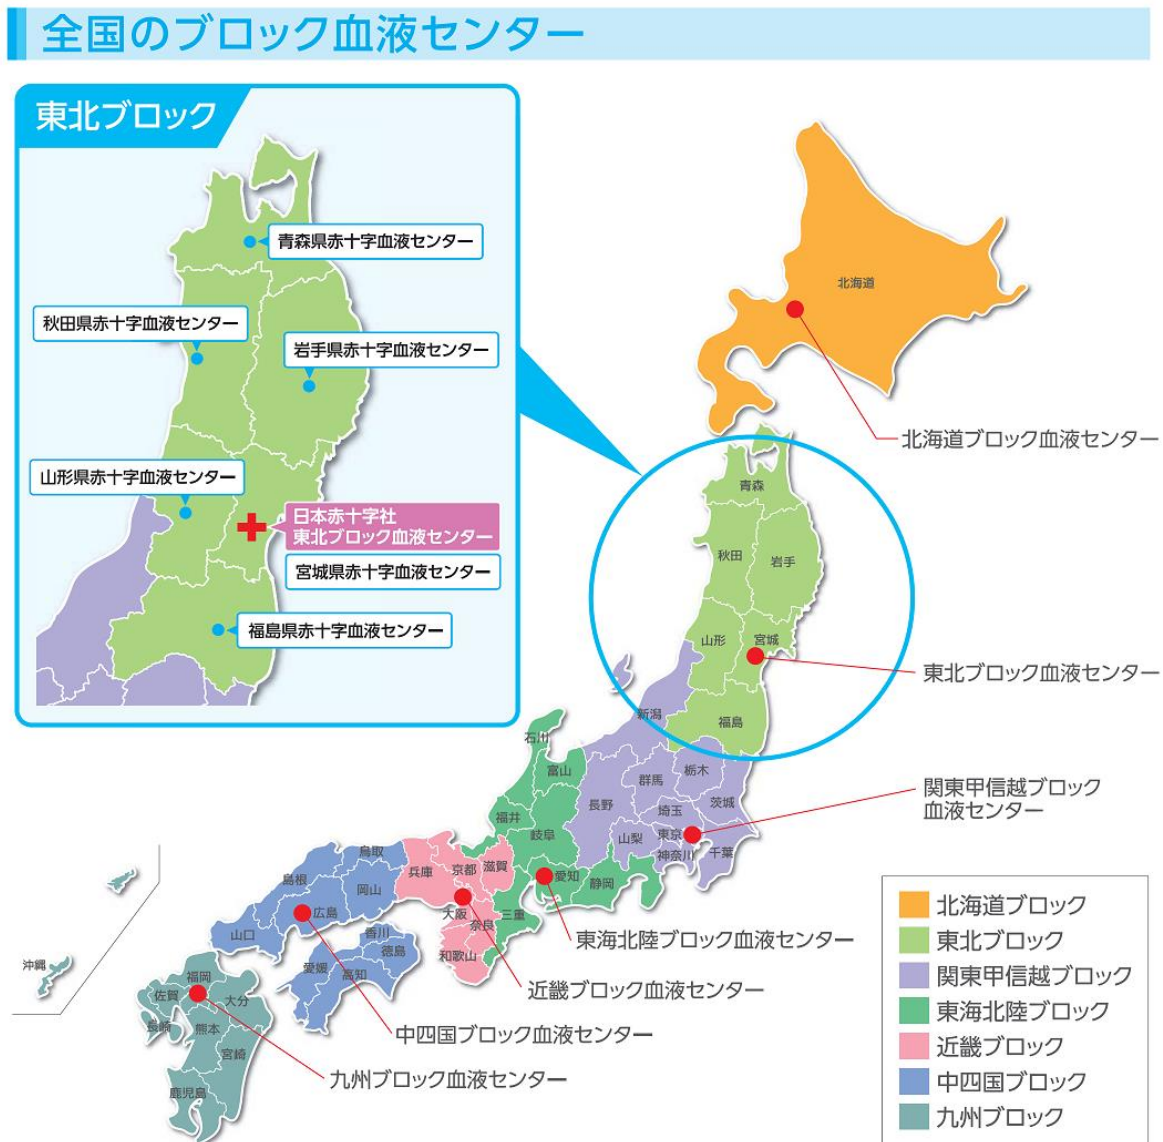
全国のブロック血液センター

東北ブロック

青森県赤十字血液センター
秋田県赤十字血液センター
岩手県赤十字血液センター
山形県赤十字血液センター
日本赤十字社
東北ブロック血液センター
宮城県赤十字血液センター
福島県赤十字血液センター

北海道
北海道ブロック血液センター
青森
秋田
岩手
山形
宮城
福島
東北ブロック血液センター
新潟
石川
富山
群馬
栃木
長野
埼玉
茨城
山梨
東京
神奈川
千葉
関東甲信越ブロック
血液センター
福井
岐阜
鳥取
島根
岡山
兵庫
京都
滋賀
愛知
静岡
広島
大阪
三重
山口
香川
徳島
奈良
和歌山
愛媛
高知
東海北陸ブロック血液センター
近畿ブロック血液センター
沖縄
福岡
佐賀
大分
長崎
熊本
宮崎
鹿児島
中四国ブロック血液センター
九州ブロック血液センター

北海道ブロック
東北ブロック
関東甲信越ブロック
東海北陸ブロック
近畿ブロック
中四国ブロック
九州ブロック